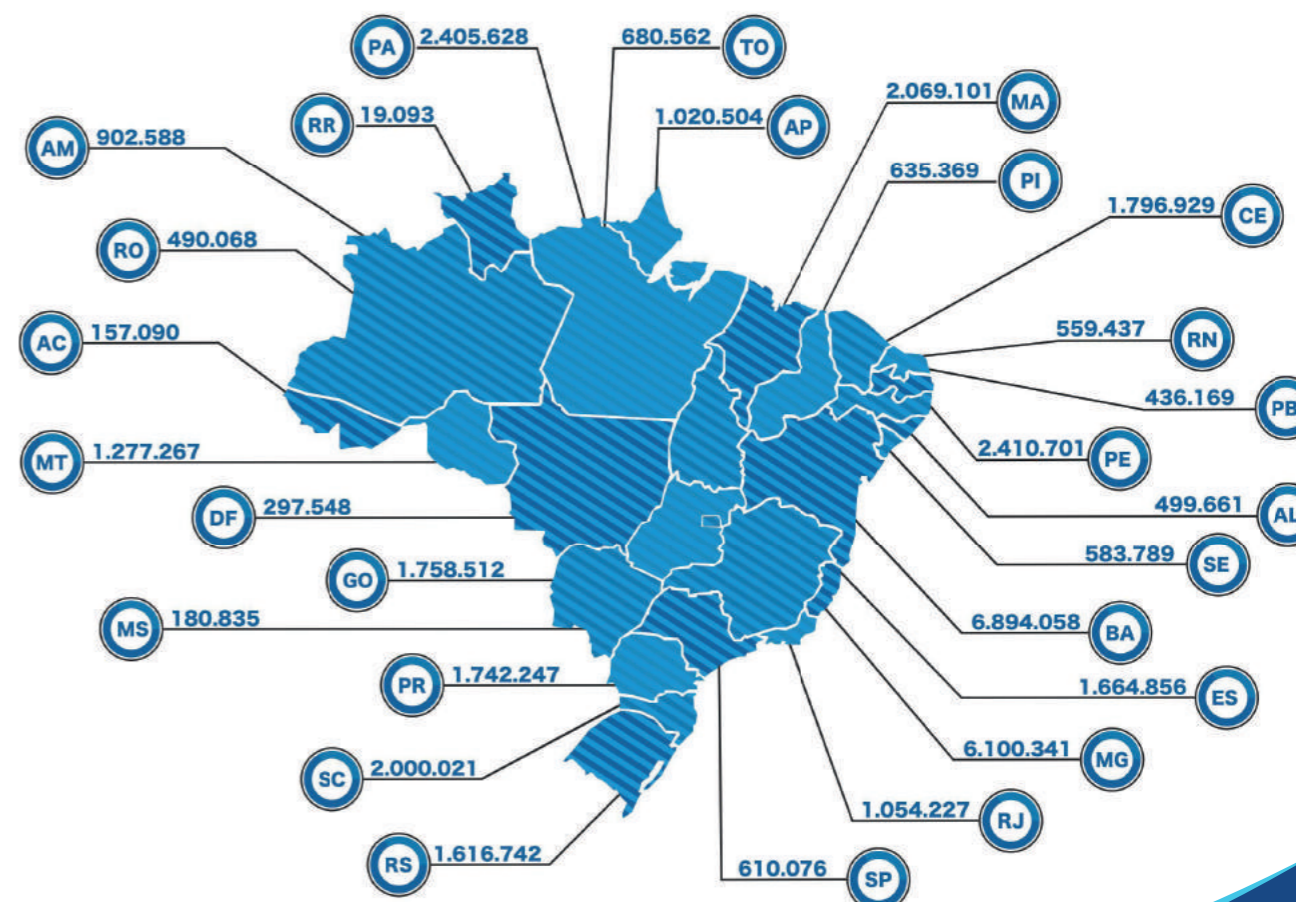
PA 2.405.628
680.562 TO
RR 19.093
1.020.504 AP
2.069.101 MA
AM 902.588
635.369 PI
1.796.929 CE
RO 490.068
AC 157.090
559.437 RN
436.169 PB
2.410.701 PE
MT 1.277.267
499.661 AL
DF 297.548
583.789 SE
GO 1.758.512
MS 180.835
6.894.058 BA
PR 1.742.247
1.664.856 ES
SC 2.000.021
6.100.341 MG
1.054.227 RJ
RS 1.616.742
610.076 SP